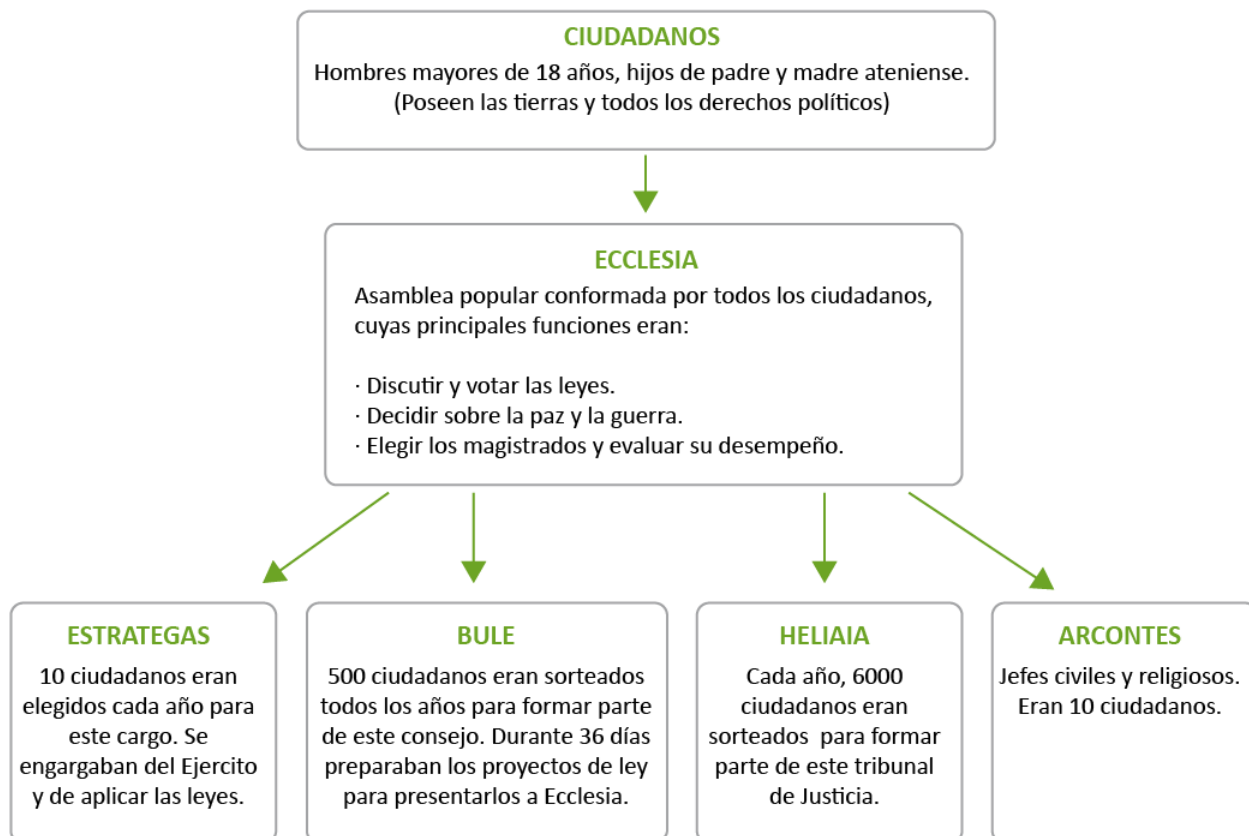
CIUDADANOS
Hombres mayores de 18 años, hijos de padre y madre ateniense. (Poseen las tierras y todos los derechos políticos)

ECCLESIA
Asamblea popular conformada por todos los ciudadanos, cuyas principales funciones eran:

· Discutir y votar las leyes.
· Decidir sobre la paz y la guerra.
· Elegir los magistrados y evaluar su desempeño.

ESTRATEGAS
10 ciudadanos eran elegidos cada año para este cargo. Se engargaban del Ejercito y de aplicar las leyes.

BULE
500 ciudadanos eran sorteados todos los años para formar parte de este consejo. Durante 36 días preparaban los proyectos de ley para presentarlos a Ecclesia.

HELIAIA
Cada año, 6000 ciudadanos eran sorteados para formar parte de este tribunal de Justicia.

ARCONTES
Jefes civiles y religiosos. Eran 10 ciudadanos.